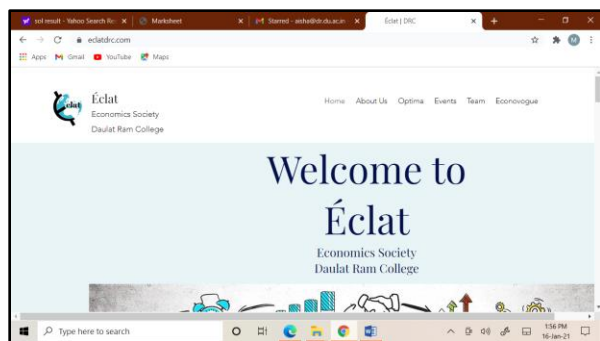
sol result - Yahoo Search Re ×
Marksheet ×
Starred - aisha@dr.du.ac.in ×
Éclat | DRC ×
+
eclatdrc.com
Apps Gmail YouTube Maps
éclat
Éclat
Economics Society
Daulat Ram College
Home About Us Optima Events Team Econovogue
Welcome to
Éclat
Economics Society
Daulat Ram College
Type here to search
1:56 PM
16-Jan-21